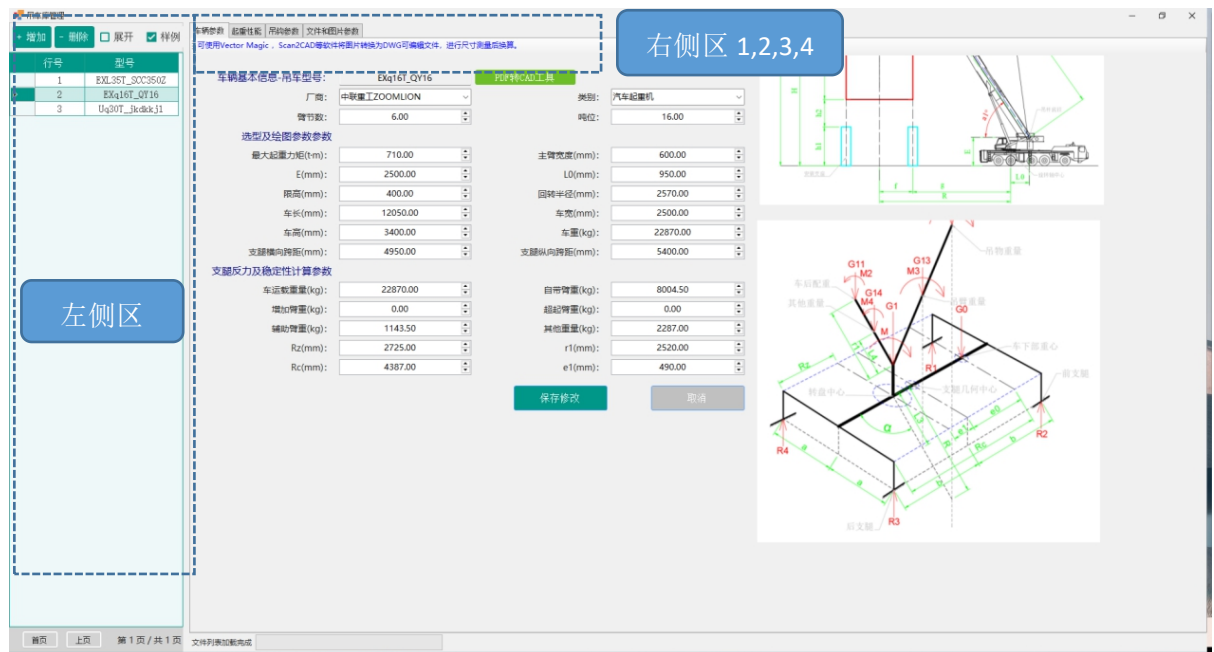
吊车库管理

+ 增加 - 删除 展开 样例

| 行号 | 型号 |
|---|---|
| 1 | EXL35T_SCC350Z |
| 2 | EXq16T_QY16 |
| 3 | Uq30T_jkdkkj1 |

左侧区

首页 上页 第 1 页 / 共 1 页

车辆参数 起重性能 吊钩参数 文件和图片参数

可使用Vector Magic，Scan2CAD等软件将图片转换为DWG可编辑文件，进行尺寸测量后换算。

右侧区 1,2,3,4

车辆基本信息-吊车型号: EXq16T_QY16 PDF转CAD工具

厂商: 中联重工ZOOMLION 类别: 汽车起重机

臂节数: 6.00 吨位: 16.00

选型及绘图参数参数

最大起重力矩(t·m): 710.00 主臂宽度(mm): 600.00

E(mm): 2500.00 L0(mm): 950.00

厢高(mm): 400.00 回转半径(mm): 2570.00

车长(mm): 12050.00 车宽(mm): 2500.00

车高(mm): 3400.00 车重(kg): 22870.00

支腿横向跨距(mm): 4950.00 支腿纵向跨距(mm): 5400.00

支腿反力及稳定性计算参数

车运载重量(kg): 22870.00 自带臂重(kg): 8004.50

增加臂重(kg): 0.00 超起臂重(kg): 0.00

辅助臂重(kg): 1143.50 其他重量(kg): 2287.00

Rz(mm): 2725.00 r1(mm): 2520.00

Rc(mm): 4387.00 e1(mm): 490.00

保存修改 取消

吊物重量 G11 G13 M2 M3 车后配重 G14 M4 G1 其他重量 G0 M 车下部重心 R2 R1 转盘中心 支腿几何中心 前支腿 Q R4 R2 R3 后支腿

文件列表加载完成